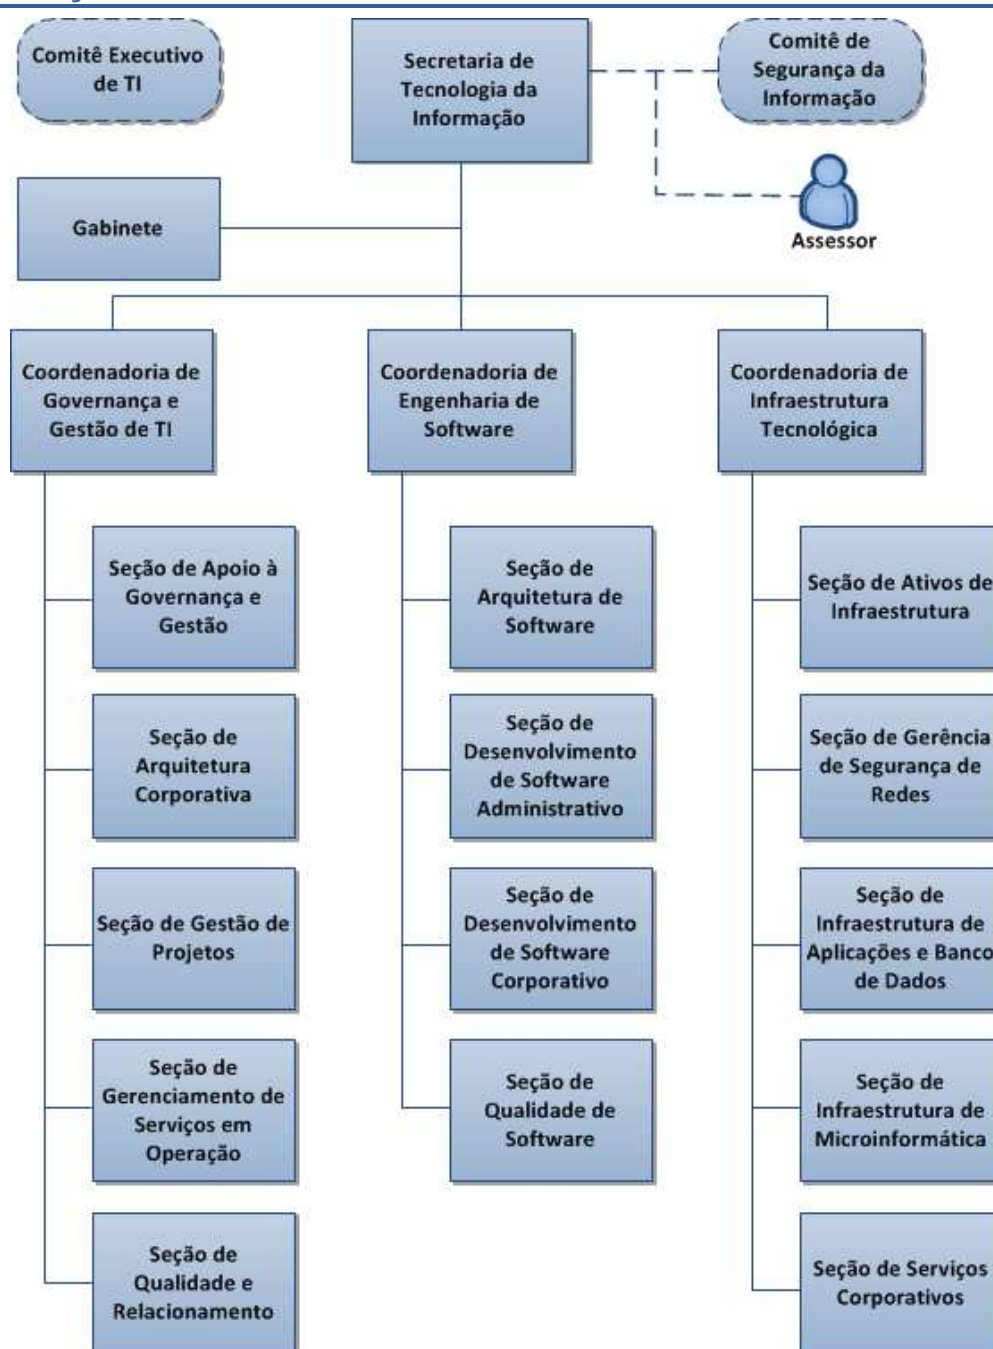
Comitê Executivo de TI

Secretaria de Tecnologia da Informação

Comitê de Segurança da Informação

Assessor

Gabinete

Coordenadoria de Governança e Gestão de TI

Seção de Apoio à Governança e Gestão

Seção de Arquitetura Corporativa

Seção de Gestão de Projetos

Seção de Gerenciamento de Serviços em Operação

Seção de Qualidade e Relacionamento

Coordenadoria de Engenharia de Software

Seção de Arquitetura de Software

Seção de Desenvolvimento de Software Administrativo

Seção de Desenvolvimento de Software Corporativo

Seção de Qualidade de Software

Coordenadoria de Infraestrutura Tecnológica

Seção de Ativos de Infraestrutura

Seção de Gerência de Segurança de Redes

Seção de Infraestrutura de Aplicações e Banco de Dados

Seção de Infraestrutura de Microinformática

Seção de Serviços Corporativos